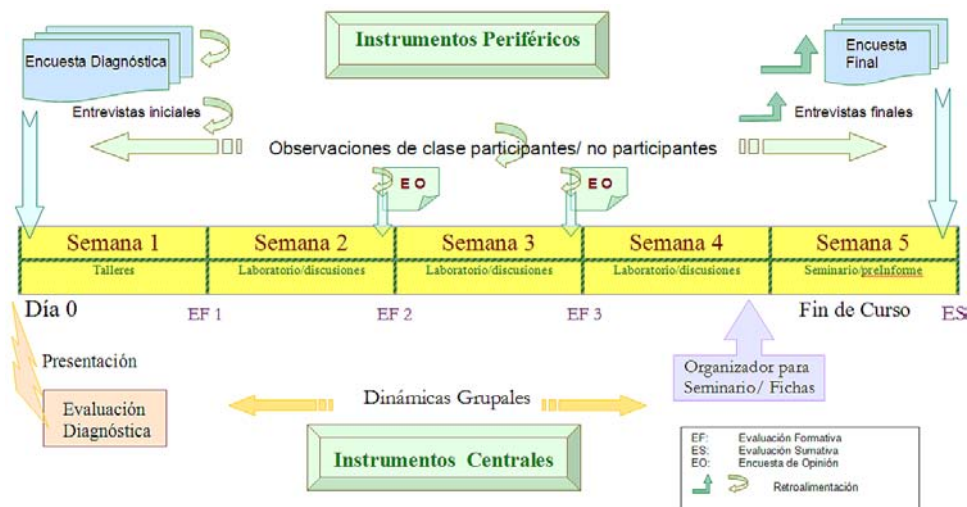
Instrumentos Periféricos

Encuesta Diagnóstica

Entrevistas iniciales

Encuesta Final

Entrevistas finales

Observaciones de clase participantes/ no participantes

E O

E O

| Semana 1 | Semana 2 | Semana 3 | Semana 4 | Semana 5 |
|---|---|---|---|---|
| Talleres | Laboratorio/discusiones | Laboratorio/discusiones | Laboratorio/discusiones | Seminario/preInforme |

Día 0

EF 1

EF 2

EF 3

Fin de Curso

ES

Presentación

Evaluación Diagnóstica

Dinámicas Grupales

Organizador para Seminario/ Fichas

Instrumentos Centrales

EF: Evaluación Formativa
ES: Evaluación Sumativa
EO: Encuesta de Opinión
Retroalimentación